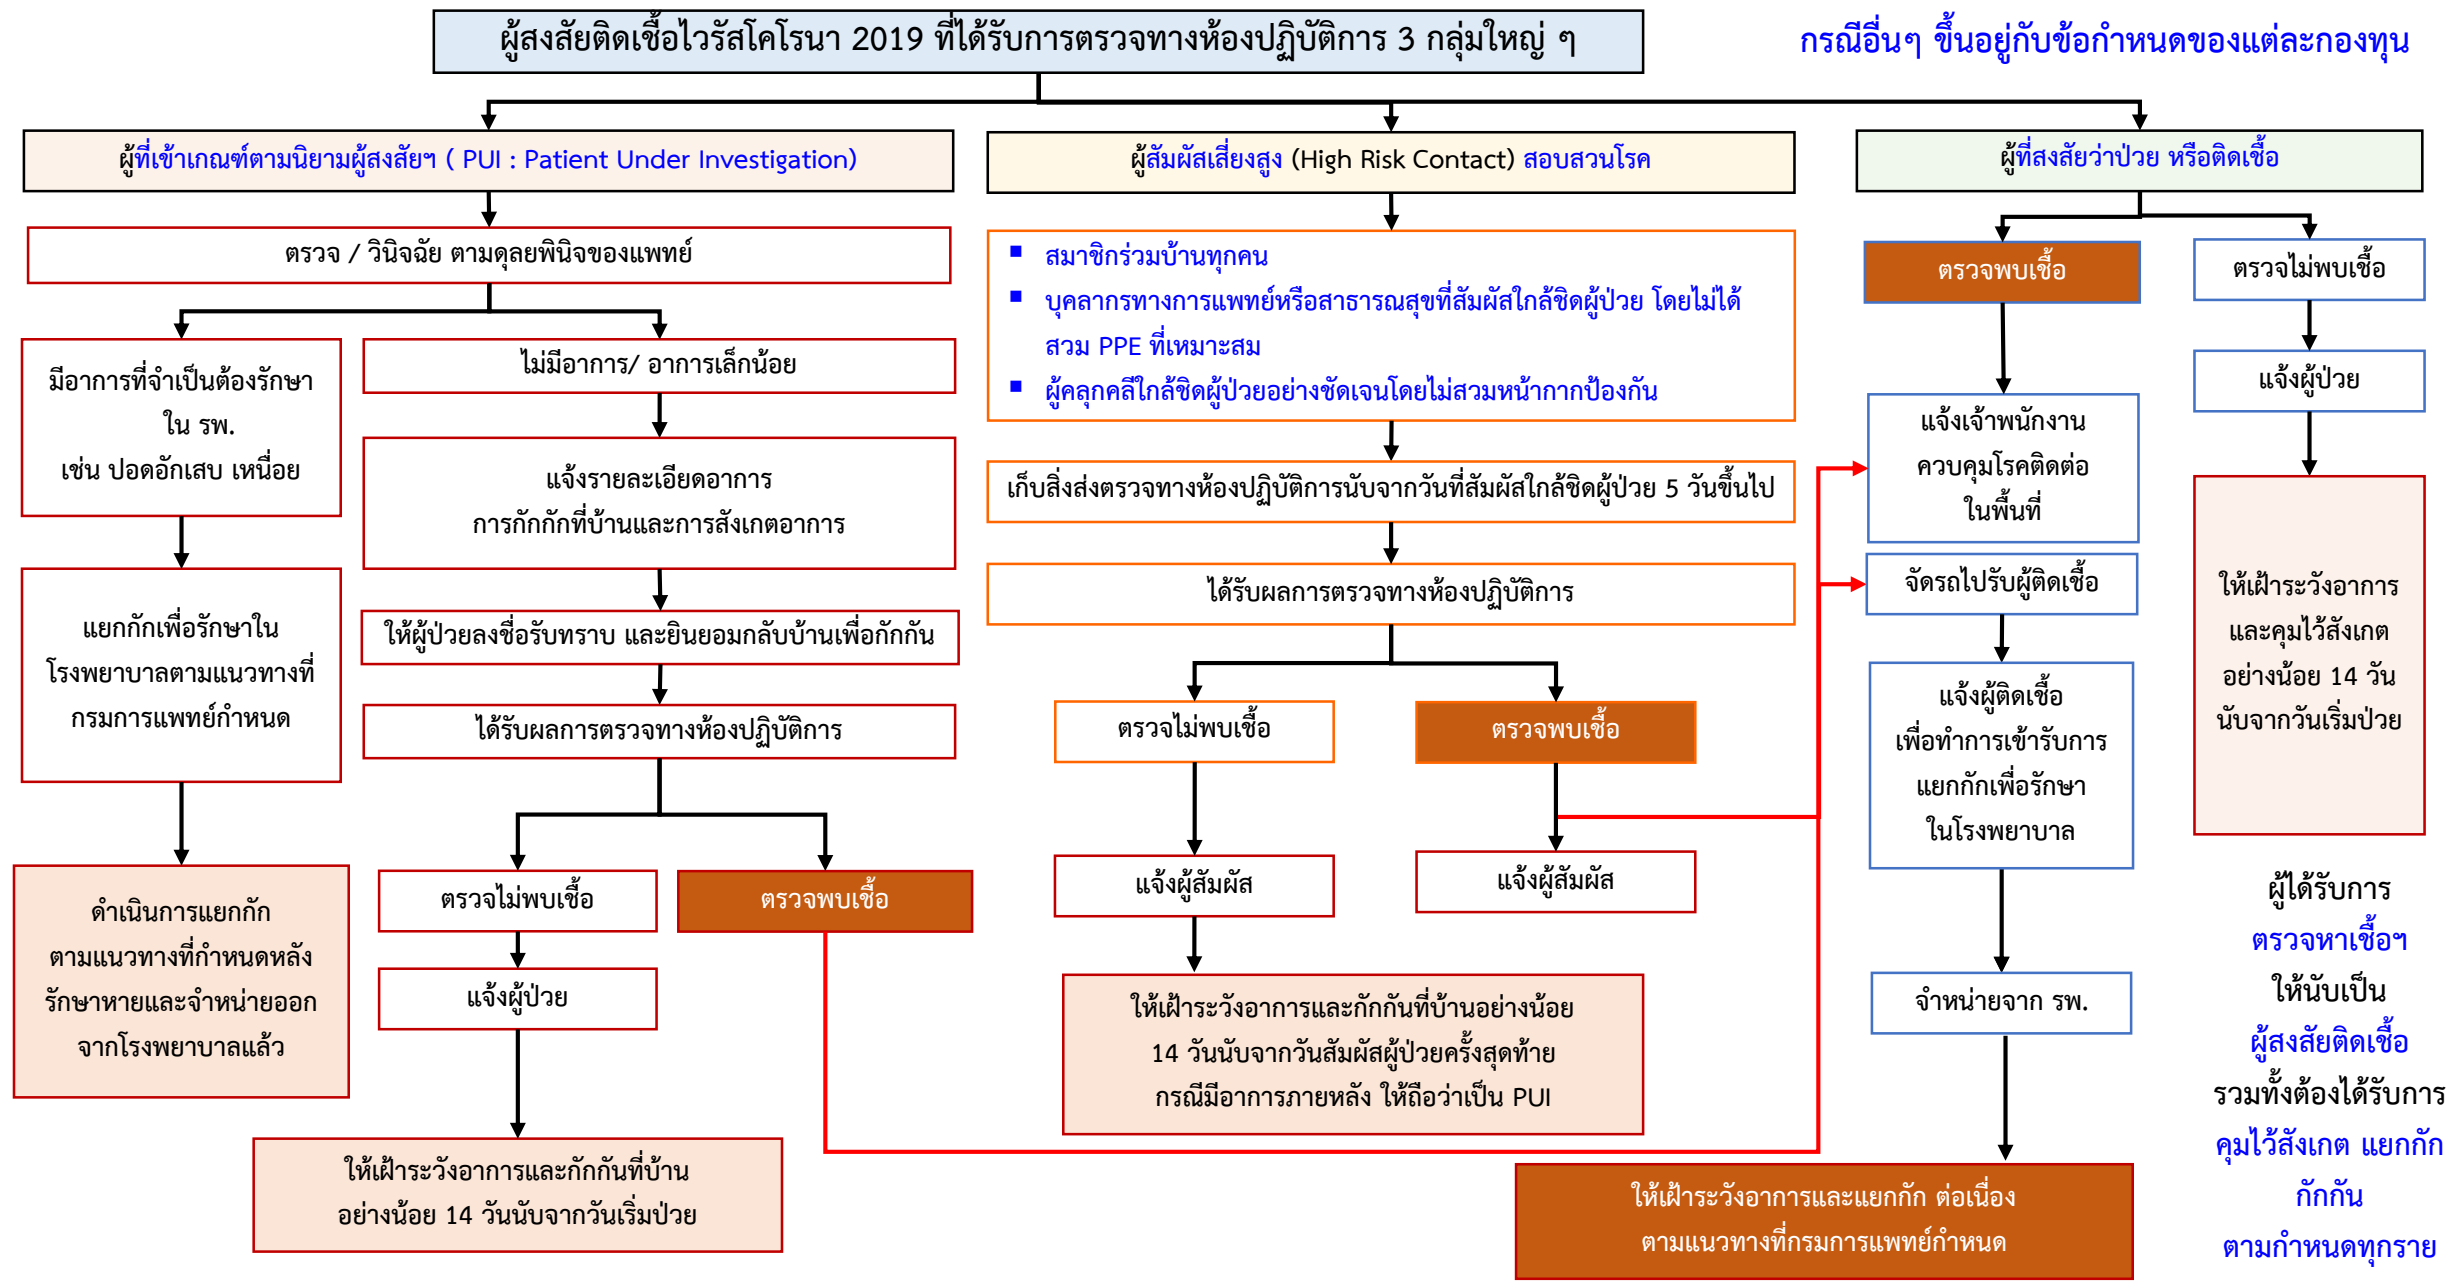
ผู้สงสัยติดเชื้อไวรัสโคโรนา 2019 ที่ได้รับการตรวจทางห้องปฏิบัติการ 3 กลุ่มใหญ่ ๆ

กรณีอื่นๆ ขึ้นอยู่กับข้อกำหนดของแต่ละกองทุน

ผู้ที่เข้าเกณฑ์ตามนิยามผู้สงสัยฯ ( PUI : Patient Under Investigation)

ตรวจ / วินิจฉัย ตามดุลยพินิจของแพทย์

มีอาการที่จำเป็นต้องรักษา ใน รพ. เช่น ปอดอักเสบ เหนื่อย

แยกกักเพื่อรักษาในโรงพยาบาลตามแนวทางที่กรมการแพทย์กำหนด

ดำเนินการแยกกักตามแนวทางที่กำหนดหลังรักษาหายและจำหน่ายออกจากโรงพยาบาลแล้ว

ไม่มีอาการ/ อาการเล็กน้อย

แจ้งรายละเอียดอาการ การกักกักที่บ้านและการสังเกตอาการ

ให้ผู้ป่วยลงชื่อรับทราบ และยินยอมกลับบ้านเพื่อกักกัน

ได้รับผลการตรวจทางห้องปฏิบัติการ

ตรวจไม่พบเชื้อ

ตรวจพบเชื้อ

แจ้งผู้ป่วย

ให้เฝ้าระวังอาการและกักกันที่บ้าน อย่างน้อย 14 วันนับจากวันเริ่มป่วย

ผู้สัมผัสเสี่ยงสูง (High Risk Contact) สอบสวนโรค

สมาชิกร่วมบ้านทุกคน

บุคลากรทางการแพทย์หรือสาธารณสุขที่สัมผัสใกล้ชิดผู้ป่วย โดยไม่ได้สวม PPE ที่เหมาะสม

ผู้คลุกคลีใกล้ชิดผู้ป่วยอย่างชัดเจนโดยไม่สวมหน้ากากป้องกัน

เก็บสิ่งส่งตรวจทางห้องปฏิบัติการนับจากวันที่สัมผัสใกล้ชิดผู้ป่วย 5 วันขึ้นไป

ได้รับผลการตรวจทางห้องปฏิบัติการ

ตรวจไม่พบเชื้อ

ตรวจพบเชื้อ

แจ้งผู้สัมผัส

แจ้งผู้สัมผัส

ให้เฝ้าระวังอาการและกักกันที่บ้านอย่างน้อย 14 วันนับจากวันสัมผัสผู้ป่วยครั้งสุดท้าย กรณีมีอาการภายหลัง ให้ถือว่าเป็น PUI

ผู้ที่สงสัยว่าป่วย หรือติดเชื้อ

ตรวจพบเชื้อ

แจ้งเจ้าพนักงานควบคุมโรคติดต่อในพื้นที่

จัดรถไปรับผู้ติดเชื้อ

แจ้งผู้ติดเชื้อ เพื่อทำการเข้ารับการแยกกักเพื่อรักษาในโรงพยาบาล

จำหน่ายจาก รพ.

ให้เฝ้าระวังอาการและแยกกัก ต่อเนื่อง ตามแนวทางที่กรมการแพทย์กำหนด

ตรวจไม่พบเชื้อ

แจ้งผู้ป่วย

ให้เฝ้าระวังอาการและคุมไว้สังเกตอย่างน้อย 14 วัน นับจากวันเริ่มป่วย

ผู้ได้รับการ ตรวจหาเชื้อฯ ให้นับเป็น ผู้สงสัยติดเชื้อ รวมทั้งต้องได้รับการ คุมไว้สังเกต แยกกัก กักกัน ตามกำหนดทุกราย